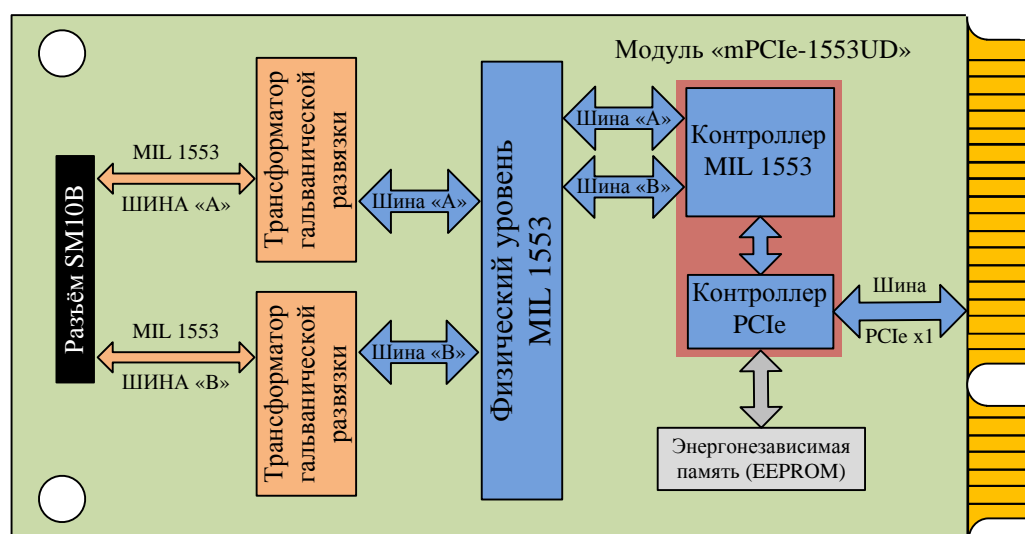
Модуль «mPCIe-1553UD»

Разъём SM10B

MIL 1553
ШИНА «A»

MIL 1553
ШИНА «B»

Трансформатор гальванической развязки

Трансформатор гальванической развязки

Шина «A»

Шина «B»

Физический уровень MIL 1553

Шина «A»

Шина «B»

Контроллер MIL 1553

Контроллер PCIe

Шина
PCIe x1

Энергонезависимая память (EEPROM)